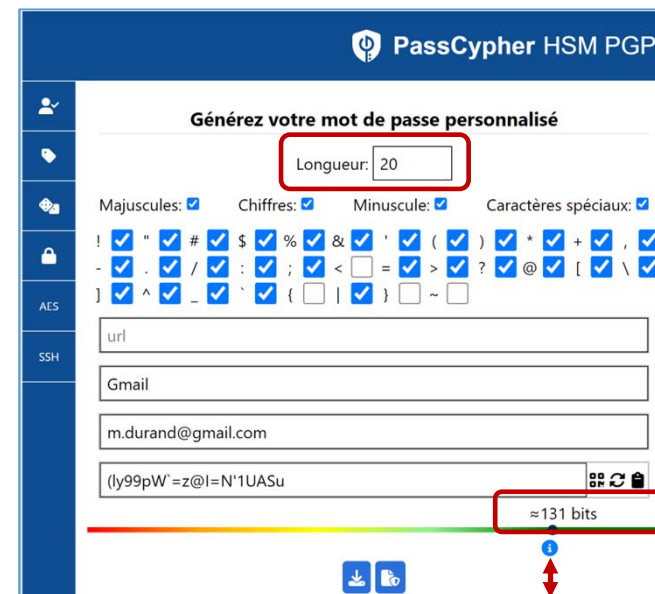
PassCypher HSM PGP

AES
SSH

Générez votre mot de passe personnalisé

Longueur: 20

Majuscules: Chiffres: Minuscule: Caractères spéciaux:

! " # $ % & ' ( ) * + ,
- . / : ; < = > ? @ [ \
] ^ _ ` { | } ~

url

Gmail

m.durand@gmail.com

(ly99pW`=z@I=N'1UASu

≈131 bits